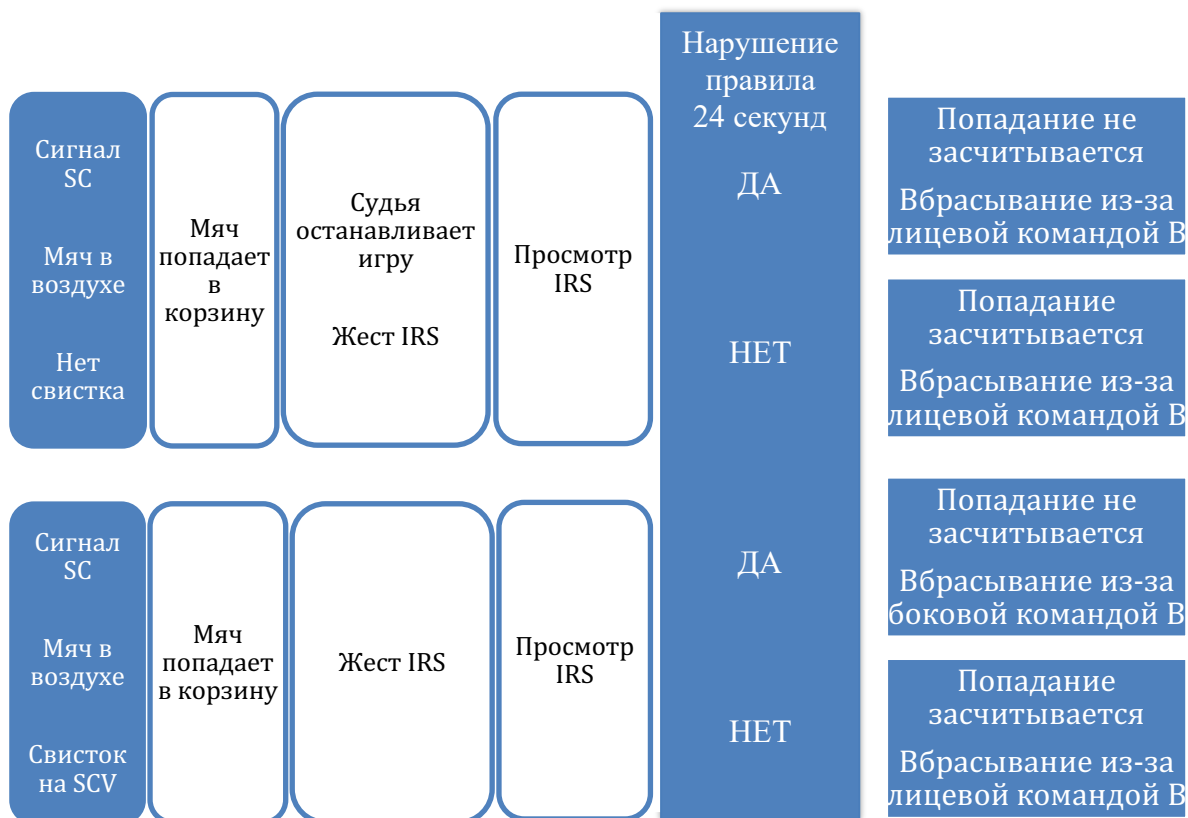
Сигнал SC

Мяч в воздухе

Нет свистка

Мяч попадает в корзину

Судья останавливает игру

Жест IRS

Просмотр IRS

Нарушение правила 24 секунд

ДА

НЕТ

Попадание не засчитывается

Вбрасывание из-за лицевой командой B

Попадание засчитывается

Вбрасывание из-за лицевой командой B

Сигнал SC

Мяч в воздухе

Свисток на SCV

Мяч попадает в корзину

Жест IRS

Просмотр IRS

ДА

НЕТ

Попадание не засчитывается

Вбрасывание из-за боковой командой B

Попадание засчитывается

Вбрасывание из-за лицевой командой B